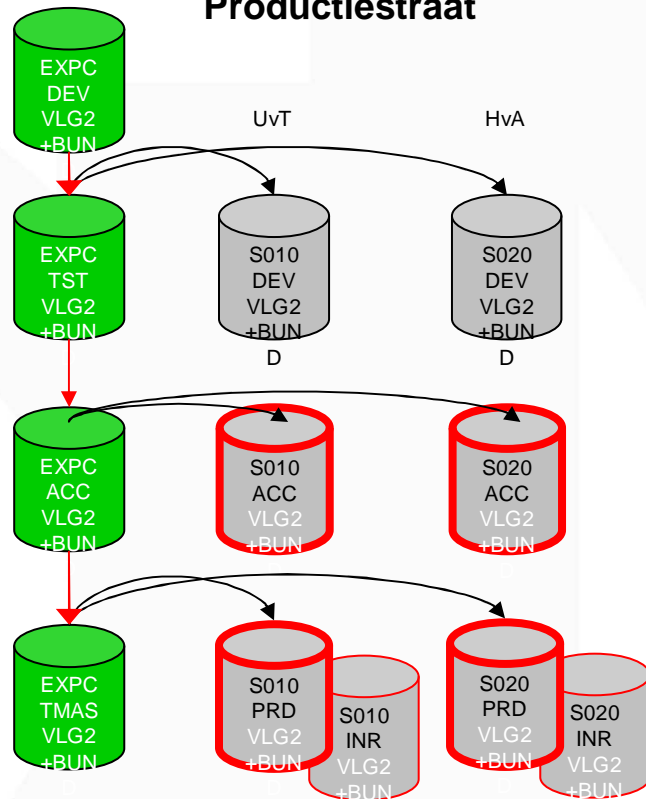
Productiestraat

EXPC
DEV
VLG2
+BUN

UvT

HvA

EXPC
TST
VLG2
+BUN

S010
DEV
VLG2
+BUN
D

S020
DEV
VLG2
+BUN
D

EXPC
ACC
VLG2
+BUN

S010
ACC
VLG2
+BUN

S020
ACC
VLG2
+BUN
D

EXPC
TMAS
VLG2
+BUN

S010
PRD
VLG2
+BUN

S010
INR
VLG2
+BUN

S020
PRD
VLG2
+BUN

S020
INR
VLG2
+BUN